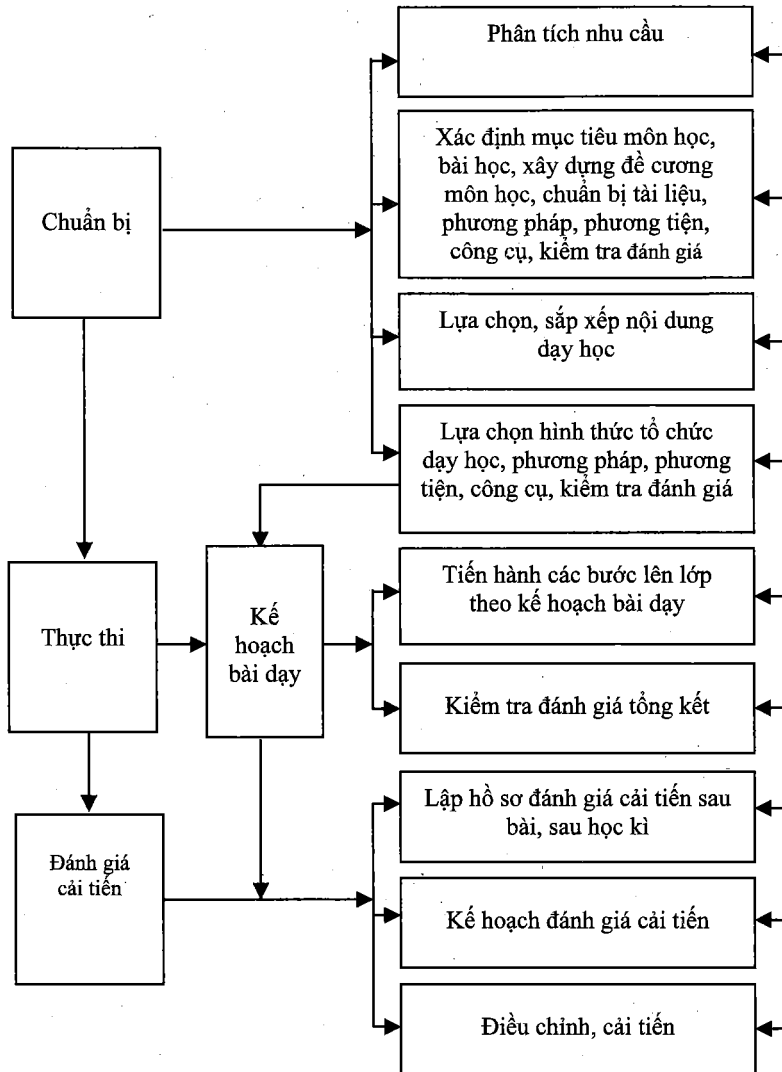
Chuẩn bị

Phân tích nhu cầu

Xác định mục tiêu môn học, bài học, xây dựng đề cương môn học, chuẩn bị tài liệu, phương pháp, phương tiện, công cụ, kiểm tra đánh giá

Lựa chọn, sắp xếp nội dung dạy học

Lựa chọn hình thức tổ chức dạy học, phương pháp, phương tiện, công cụ, kiểm tra đánh giá

Thực thi

Kế hoạch bài dạy

Tiến hành các bước lên lớp theo kế hoạch bài dạy

Kiểm tra đánh giá tổng kết

Đánh giá cải tiến

Lập hồ sơ đánh giá cải tiến sau bài, sau học kì

Kế hoạch đánh giá cải tiến

Điều chỉnh, cải tiến